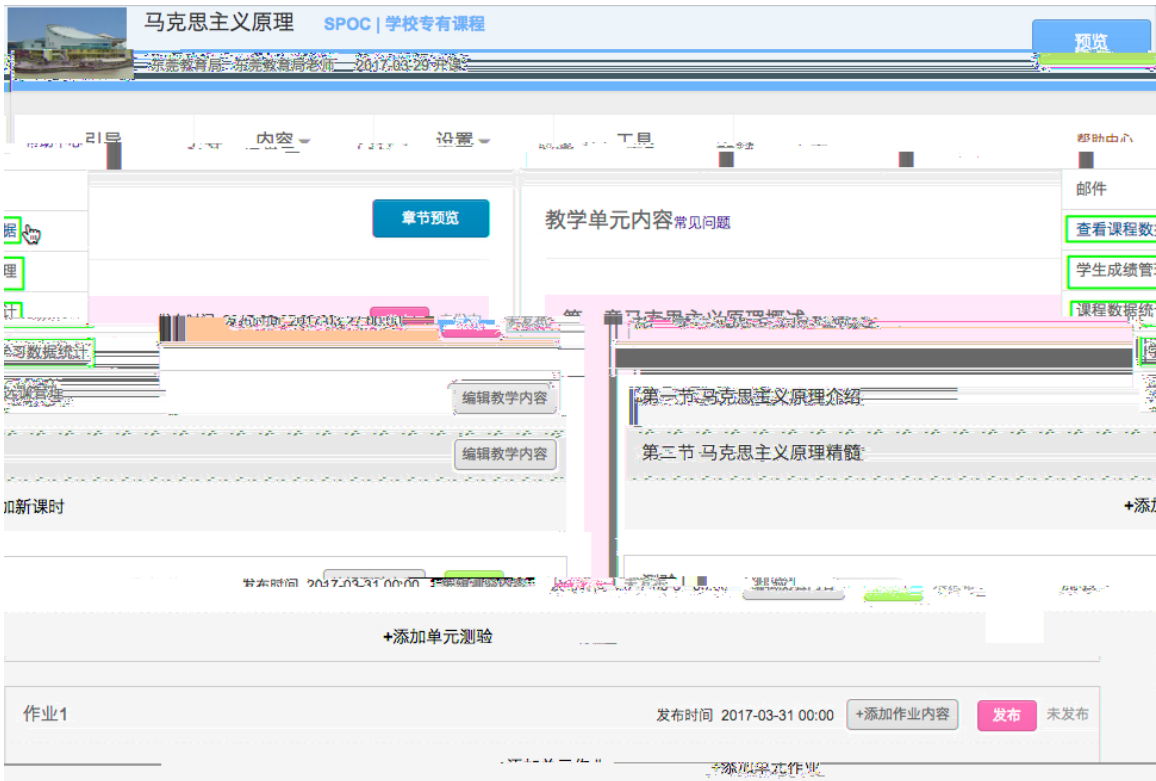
马克思主义原理 SPOC | 学校专有课程

预览

东莞教育局 东莞教育局老师 2017-03-29 开课

引导 内容 设置 工具 帮助中心

邮件

据

理

计

习数据统计

章节预览

教学单元内容常见问题

查看课程数

学生成绩管

课程数据统

第一章马克思主义原理概述

编辑教学内容

第一节 马克思主义原理介绍

编辑教学内容

第二节 马克思主义原理精髓

加新课时

+添

发布时间 2017-03-31 00:00

+添加单元测验

作业1

发布时间 2017-03-31 00:00 +添加作业内容 发布 未发布

+添加单元作业